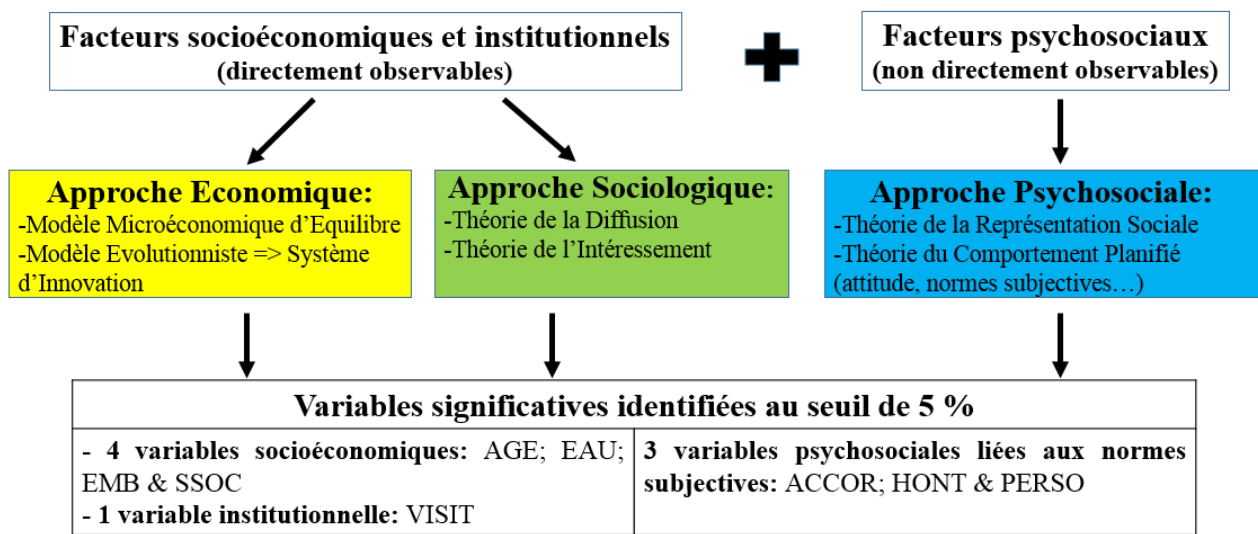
Facteurs socioéconomiques et institutionnels
(directement observables)

Facteurs psychosociaux
(non directement observables)

Approche Economique:
-Modèle Microéconomique d'Equilibre
-Modèle Evolutionniste => Système d'Innovation

Approche Sociologique:
-Théorie de la Diffusion
-Théorie de l'Intéressement

Approche Psychosociale:
-Théorie de la Représentation Sociale
-Théorie du Comportement Planifié (attitude, normes subjectives…)

| Variables significatives identifiées au seuil de 5 % | |
|---|---|
| - 4 variables socioéconomiques: AGE; EAU; EMB & SSOC<br>- 1 variable institutionnelle: VISIT | 3 variables psychosociales liées aux normes subjectives: ACCOR; HONT & PERSO |